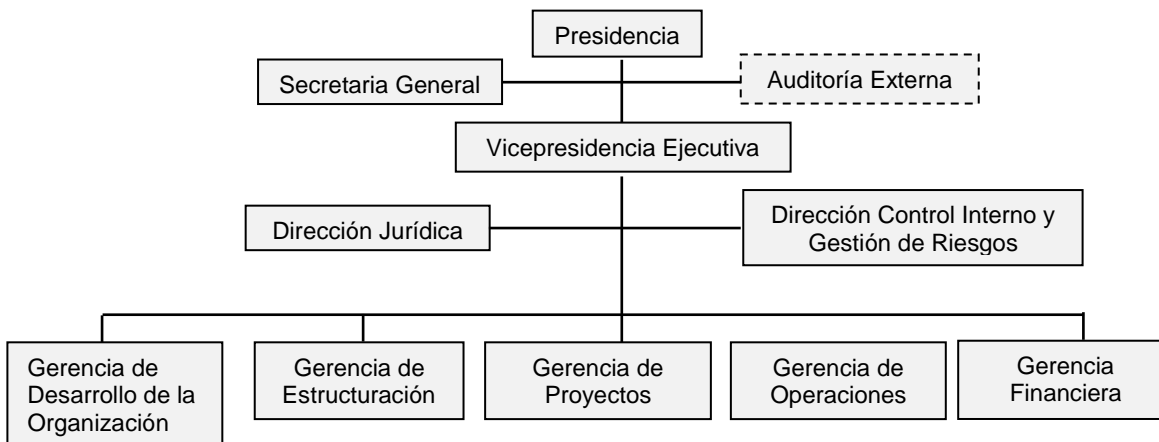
Presidencia

Secretaria General

Auditoría Externa

Vicepresidencia Ejecutiva

Dirección Jurídica

Dirección Control Interno y Gestión de Riesgos

Gerencia de Desarrollo de la Organización

Gerencia de Estructuración

Gerencia de Proyectos

Gerencia de Operaciones

Gerencia Financiera